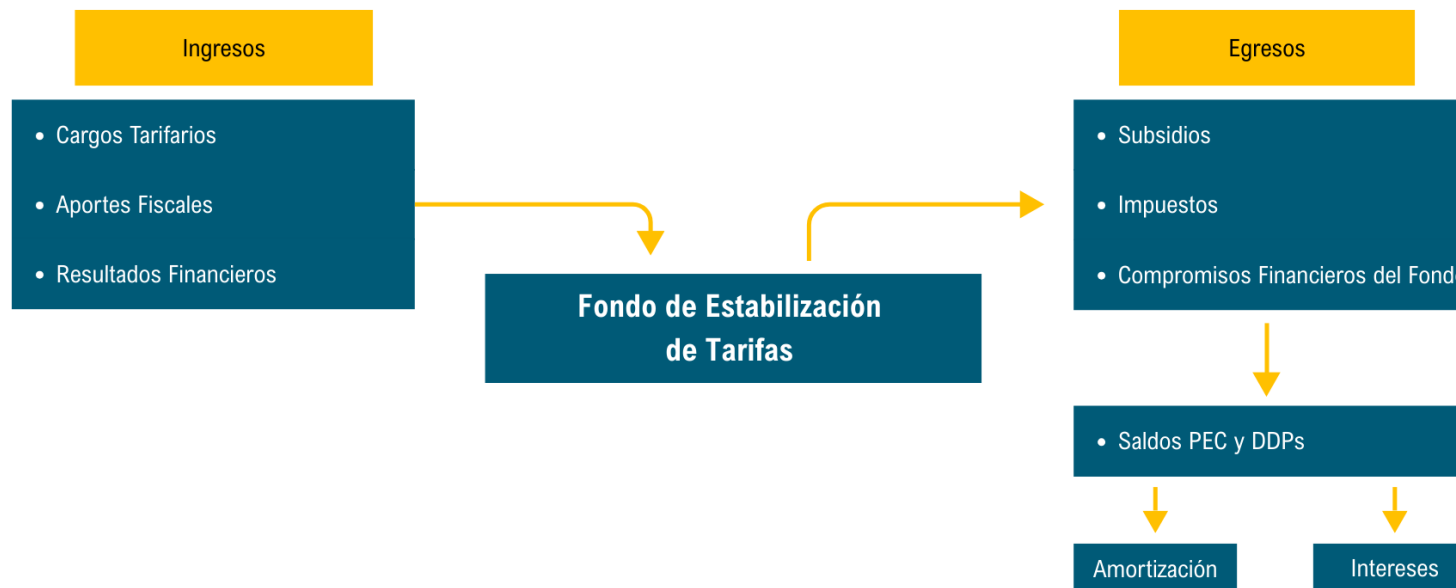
Ingresos

- Cargos Tarifarios
- Aportes Fiscales
- Resultados Financieros

Fondo de Estabilización de Tarifas

Egresos

- Subsidios
- Impuestos
- Compromisos Financieros del Fond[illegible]

- Saldos PEC y DDPs

Amortización

Intereses